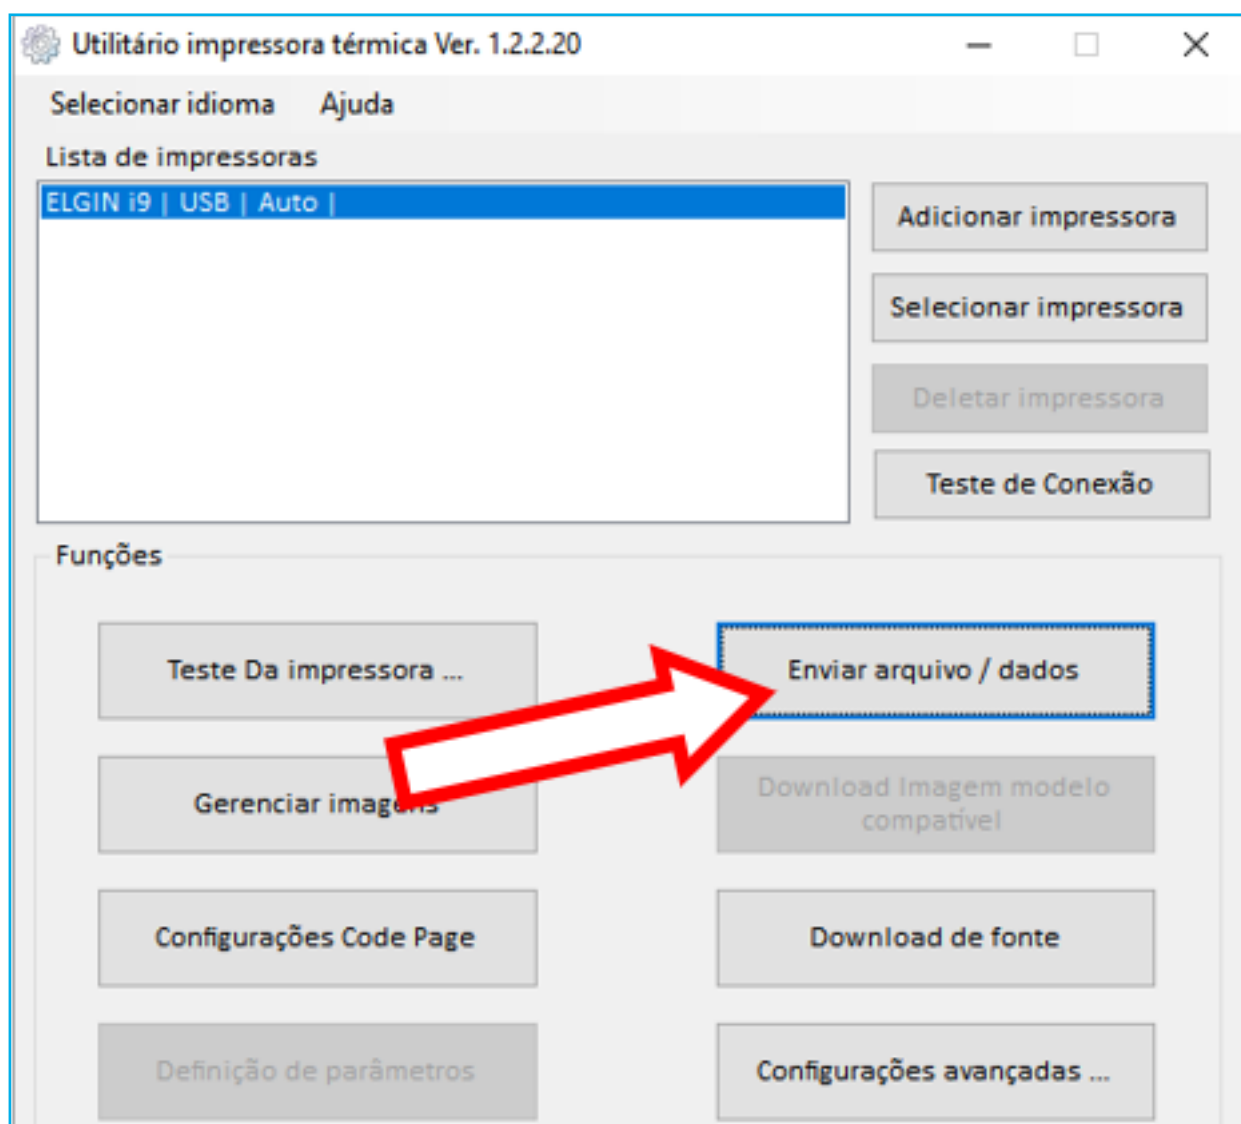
Utilitário impressora térmica Ver. 1.2.2.20

Selecionar idioma Ajuda

Lista de impressoras

ELGIN i9 | USB | Auto |

Adicionar impressora

Selecionar impressora

Deletar impressora

Teste de Conexão

Funções

Teste Da impressora ...

Enviar arquivo / dados

Gerenciar imag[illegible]

Download Imagem modelo compatível

Configurações Code Page

Download de fonte

Definição de parâmetros

Configurações avançadas ...